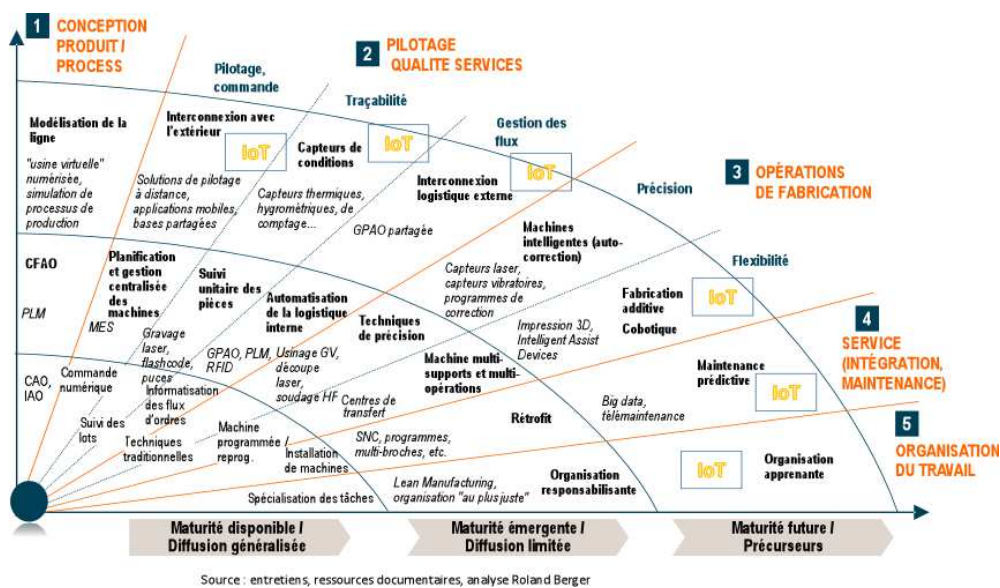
1 CONCEPTION PRODUIT / PROCESS

2 PILOTAGE QUALITE SERVICES

3 OPÉRATIONS DE FABRICATION

4 SERVICE (INTÉGRATION, MAINTENANCE)

5 ORGANISATION DU TRAVAIL

Pilotage, commande

Traçabilité

Gestion des flux

Précision

Flexibilité

Modélisation de la ligne

"usine virtuelle" numérisée, simulation de processus de production

Interconnexion avec l'extérieur

IoT

Capteurs de conditions

IoT

IoT

Solutions de pilotage à distance, applications mobiles, bases partagées

Capteurs thermiques, hygrométriques, de comptage...

Interconnexion logistique externe

GPAO partagée

Machines intelligentes (auto-correction)

CFAO

Planification et gestion centralisée des machines

Suivi unitaire des pièces

Capteurs laser, capteurs vibratoires, programmes de correction

Fabrication additive

IoT

Cobotique

PLM

MES

Automatisation de la logistique interne

Techniques de précision

Impression 3D, Intelligent Assist Devices

Gravage laser, flashcode, puces

GPAO, PLM, RFID

Usinage GV, découpe laser, soudage HF

Machine multi-supports et multi-opérations

Maintenance prédictive

IoT

CAO, IAO

Commande numérique

Informatisation des flux d'ordres

Centres de transfert

Rétrofit

Big data, télémaintenance

Suivi des lots

Techniques traditionnelles

Machine programmée / reprog.

Installation de machines

SNC, programmes, multi-broches, etc.

IoT

Organisation apprenante

Lean Manufacturing, organisation "au plus juste"

Organisation responsabilisante

Spécialisation des tâches

Maturité disponible / Diffusion généralisée

Maturité émergente / Diffusion limitée

Maturité future / Précurseurs

Source : entretiens, ressources documentaires, analyse Roland Berger